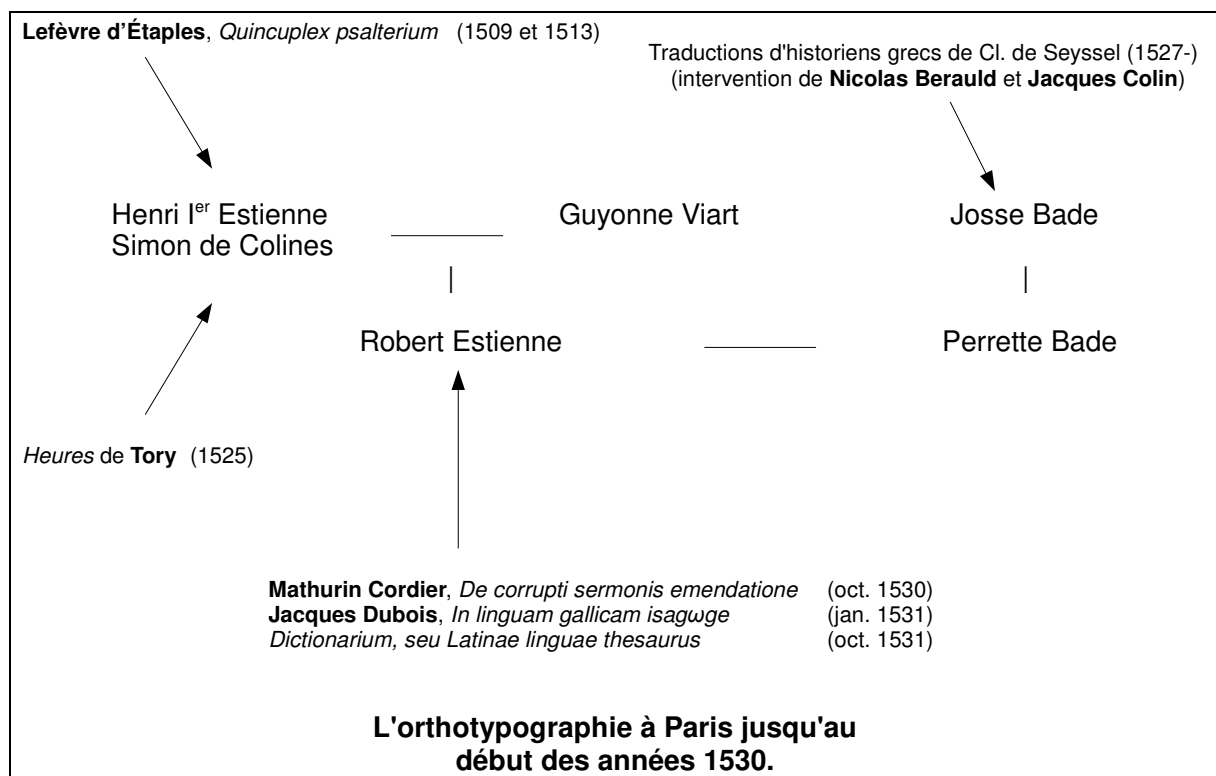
Lefèvre d'Étaples, Quincuplex psalterium (1509 et 1513)

Traductions d'historiens grecs de Cl. de Seyssel (1527-) (intervention de Nicolas Berauld et Jacques Colin)

Henri I$^{er}$ Estienne
Simon de Colines

Guyonne Viart

Josse Bade

Robert Estienne

Perrette Bade

Heures de Tory (1525)

| | |
|---|---|
| Mathurin Cordier, De corrupti sermonis emendatione | (oct. 1530) |
| Jacques Dubois, In linguam gallicam isagωge | (jan. 1531) |
| Dictionarium, seu Latinae linguae thesaurus | (oct. 1531) |

L'orthotypographie à Paris jusqu'au début des années 1530.